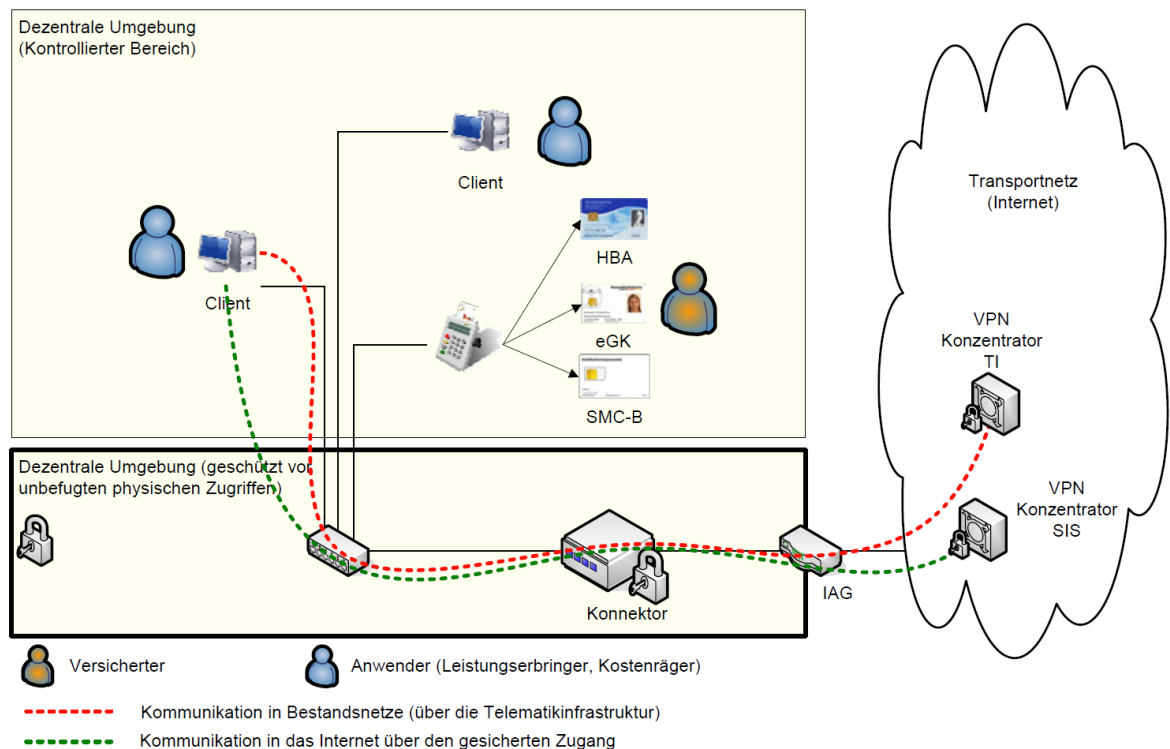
Dezentrale Umgebung
(Kontrollierter Bereich)

Client

HBA

Client

eGK

SMC-B

Transportnetz
(Internet)

VPN
Konzentrator
TI

Dezentrale Umgebung (geschützt vor unbefugten physischen Zugriffen)

VPN
Konzentrator
SIS

Konnektor

IAG

Versicherter

Anwender (Leistungserbringer, Kostenräger)

Kommunikation in Bestandsnetze (über die Telematikinfrastruktur)

Kommunikation in das Internet über den gesicherten Zugang